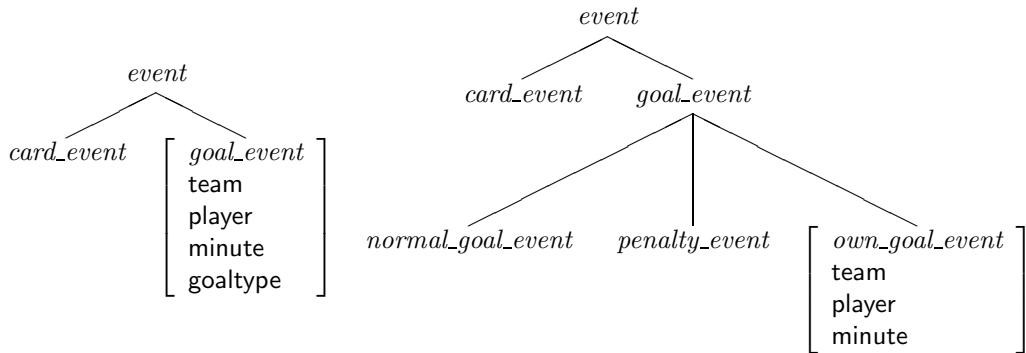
$event$

$card\_event$

$\begin{bmatrix} goal\_event \\ \text{team} \\ \text{player} \\ \text{minute} \\ \text{goaltype} \end{bmatrix}$

$event$

$card\_event$ $goal\_event$

$normal\_goal\_event$ $penalty\_event$

$\begin{bmatrix} own\_goal\_event \\ \text{team} \\ \text{player} \\ \text{minute} \end{bmatrix}$